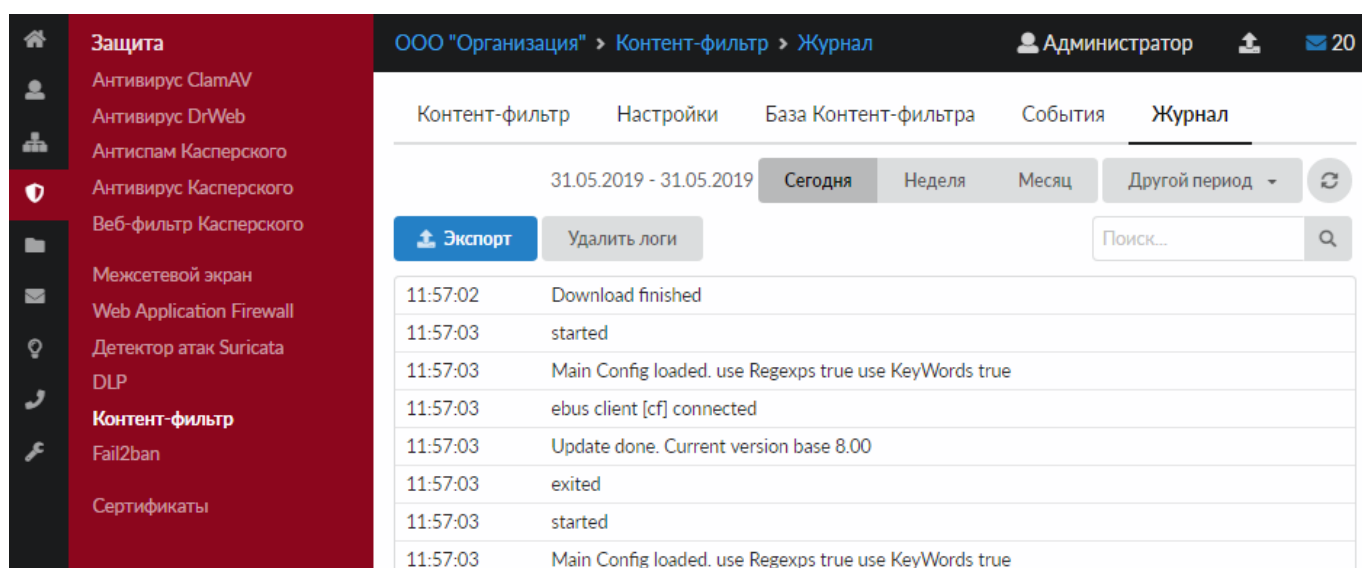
Защита
Антивирус ClamAV
Антивирус DrWeb
Антиспам Касперского
Антивирус Касперского
Веб-фильтр Касперского

Межсетевой экран
Web Application Firewall
Детектор атак Suricata
DLP
Контент-фильтр
Fail2ban

Сертификаты

ООО "Организация" > Контент-фильтр > Журнал

Администратор 20

Контент-фильтр Настройки База Контент-фильтра События Журнал

31.05.2019 - 31.05.2019 Сегодня Неделя Месяц Другой период

Экспорт Удалить логи Поиск...

| | |
|---|---|
| 11:57:02 | Download finished |
| 11:57:03 | started |
| 11:57:03 | Main Config loaded. use Regexps true use KeyWords true |
| 11:57:03 | ebus client [cf] connected |
| 11:57:03 | Update done. Current version base 8.00 |
| 11:57:03 | exited |
| 11:57:03 | started |
| 11:57:03 | Main Config loaded. use Regexps true use KeyWords true |